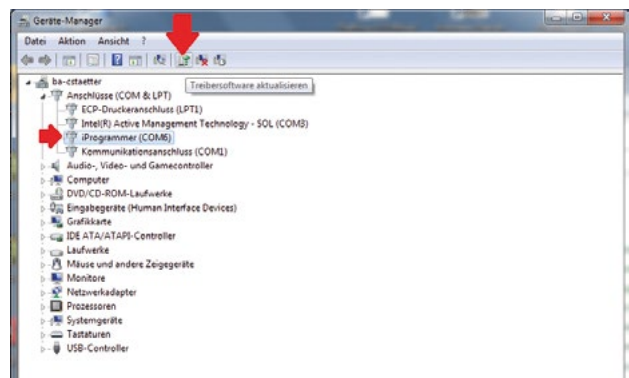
Geräte-Manager

Datei Aktion Ansicht ?

Treibersoftware aktualisieren

ba-cstaetter
Anschlüsse (COM & LPT)
ECP-Druckeranschluss (LPT1)
Intel(R) Active Management Technology - SOL (COM3)
iProgrammer (COM6)
Kommunikationsanschluss (COM1)
Audio-, Video- und Gamecontroller
Computer
DVD/CD-ROM-Laufwerke
Eingabegeräte (Human Interface Devices)
Grafikkarte
IDE ATA/ATAPI-Controller
Laufwerke
Mäuse und andere Zeigegeräte
Monitore
Netzwerkadapter
Prozessoren
Systemgeräte
Tastaturen
USB-Controller